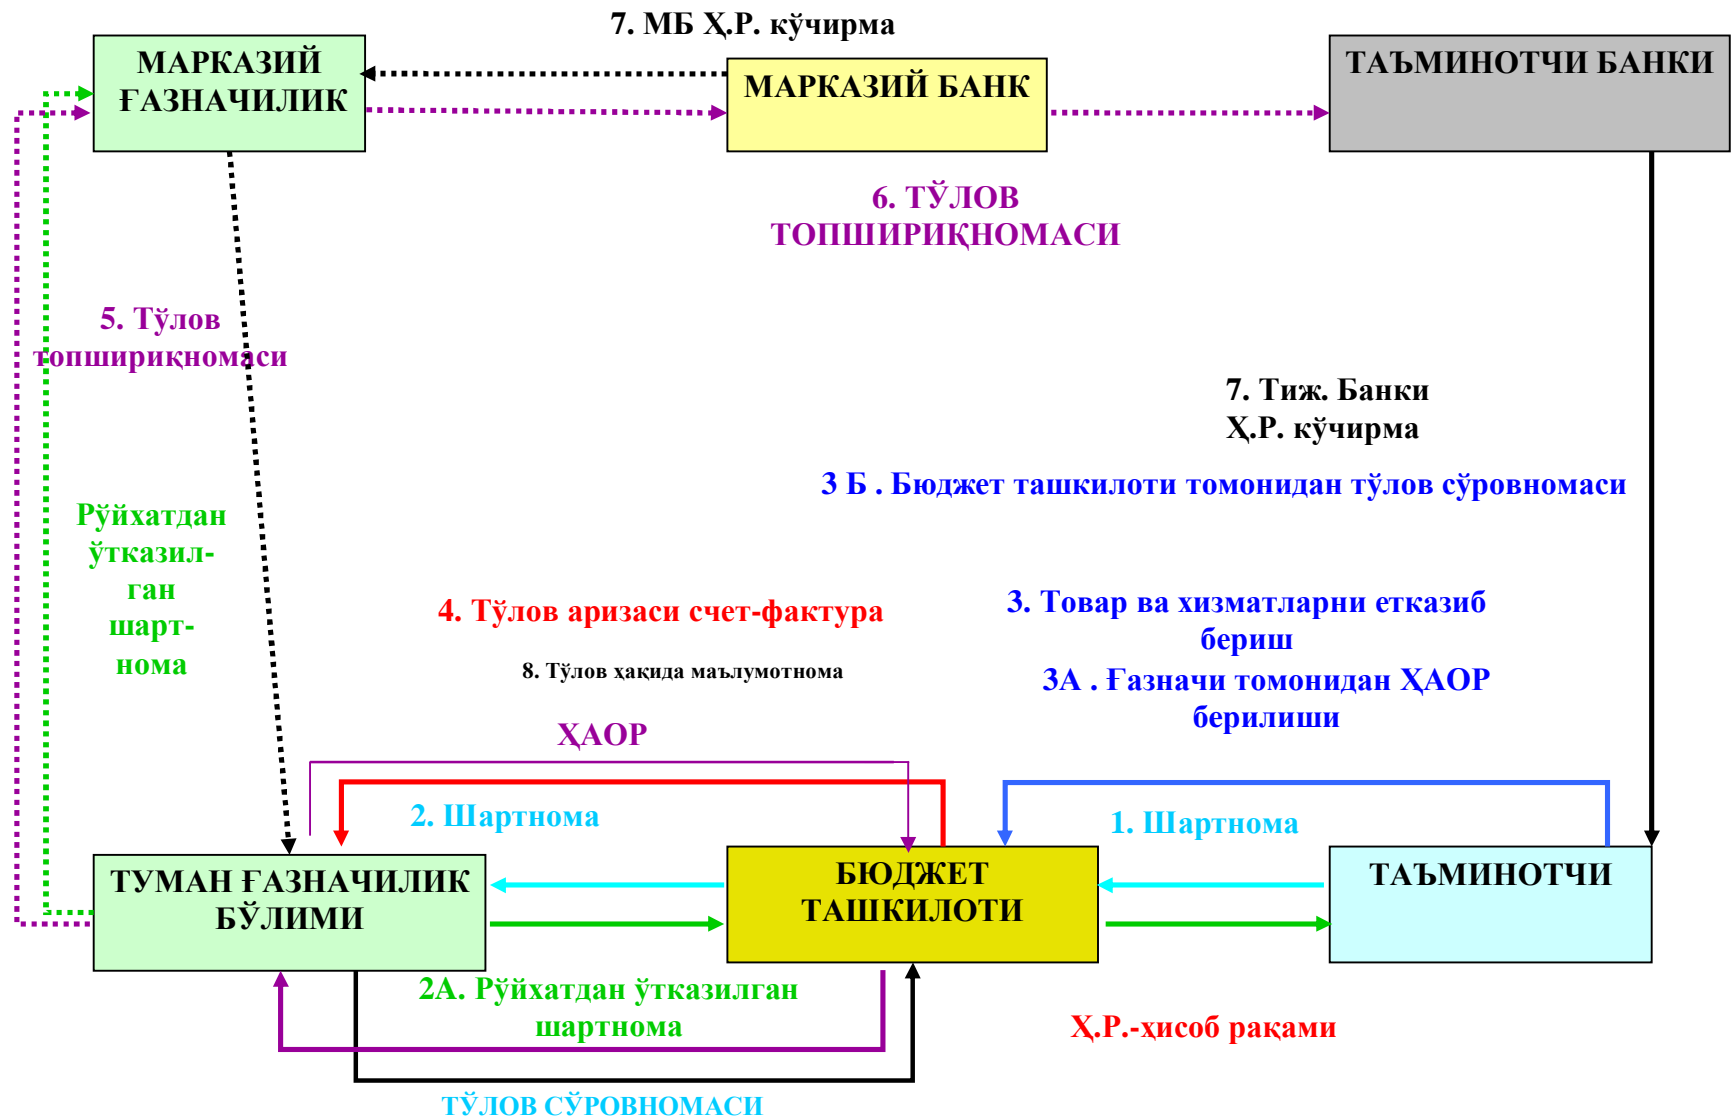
7. МБ Ҳ.Р. кўчирма

МАРКАЗИЙ ҒАЗНАЧИЛИК

МАРКАЗИЙ БАНК

ТАЪМИНОТЧИ БАНКИ

6. ТЎЛОВ ТОПШИРИҚНОМАСИ

5. Тўлов топшириқномаси

7. Тиж. Банки Ҳ.Р. кўчирма

3 Б . Бюджет ташкилоти томонидан тўлов сўровномаси

Рўйхатдан ўтказилган шартнома

4. Тўлов аризаси счет-фактура

8. Тўлов ҳақида маълумотнома

3. Товар ва хизматларни етказиб бериш

3А . Ғазначи томонидан ҲАОР берилиши

ҲАОР

2. Шартнома

1. Шартнома

ТУМАН ҒАЗНАЧИЛИК БЎЛИМИ

БЮДЖЕТ ТАШКИЛОТИ

ТАЪМИНОТЧИ

2А. Рўйхатдан ўтказилган шартнома

Ҳ.Р.-ҳисоб рақами

ТЎЛОВ СЎРОВНОМАСИ